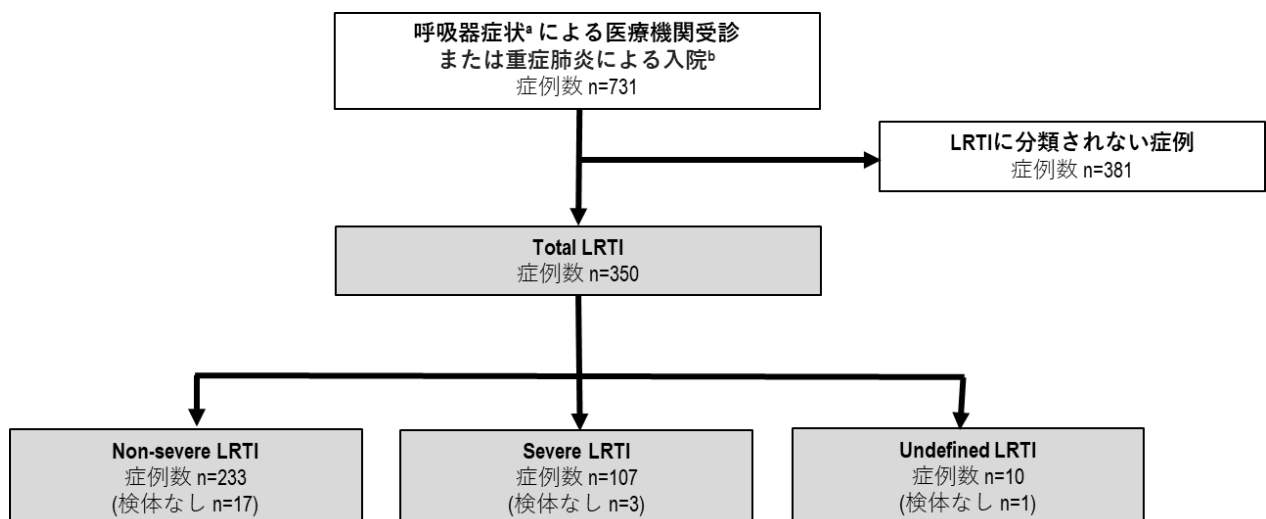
呼吸器症状$^{a}$による医療機関受診
または重症肺炎による入院$^{b}$
症例数 n=731

LRTIに分類されない症例
症例数 n=381

Total LRTI
症例数 n=350

Non-severe LRTI
症例数 n=233
(検体なし n=17)

Severe LRTI
症例数 n=107
(検体なし n=3)

Undefined LRTI
症例数 n=10
(検体なし n=1)